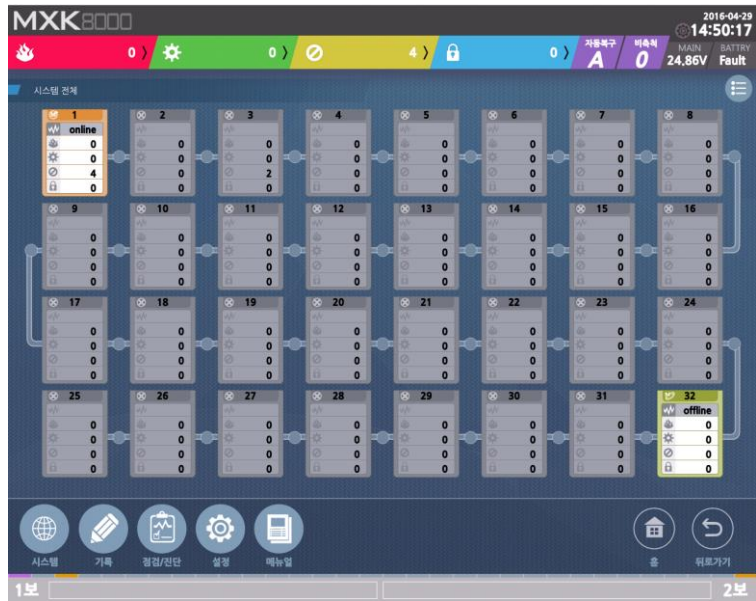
MXK8000

2016-04-29
14:50:17

0 〉 0 〉 4 〉 0 〉

자동복구 A
비축적 0
MAIN 24.86V
BATTRY Fault

시스템 전체

| 1 | 2 | 3 | 4 | 5 | 6 | 7 | 8 |
|---|---|---|---|---|---|---|---|
| online | | | | | | | |
| 0 | 0 | 0 | 0 | 0 | 0 | 0 | 0 |
| 0 | 0 | 0 | 0 | 0 | 0 | 0 | 0 |
| 4 | 0 | 2 | 0 | 0 | 0 | 0 | 0 |
| 0 | 0 | 0 | 0 | 0 | 0 | 0 | 0 |

| 9 | 10 | 11 | 12 | 13 | 14 | 15 | 16 |
|---|---|---|---|---|---|---|---|
| 0 | 0 | 0 | 0 | 0 | 0 | 0 | 0 |
| 0 | 0 | 0 | 0 | 0 | 0 | 0 | 0 |
| 0 | 0 | 0 | 0 | 0 | 0 | 0 | 0 |
| 0 | 0 | 0 | 0 | 0 | 0 | 0 | 0 |

| 17 | 18 | 19 | 20 | 21 | 22 | 23 | 24 |
|---|---|---|---|---|---|---|---|
| 0 | 0 | 0 | 0 | 0 | 0 | 0 | 0 |
| 0 | 0 | 0 | 0 | 0 | 0 | 0 | 0 |
| 0 | 0 | 0 | 0 | 0 | 0 | 0 | 0 |
| 0 | 0 | 0 | 0 | 0 | 0 | 0 | 0 |

| 25 | 26 | 27 | 28 | 29 | 30 | 31 | 32 |
|---|---|---|---|---|---|---|---|
| | | | | | | | offline |
| 0 | 0 | 0 | 0 | 0 | 0 | 0 | 0 |
| 0 | 0 | 0 | 0 | 0 | 0 | 0 | 0 |
| 0 | 0 | 0 | 0 | 0 | 0 | 0 | 0 |
| 0 | 0 | 0 | 0 | 0 | 0 | 0 | 0 |

시스템 기록 점검/진단 설정 메뉴얼 홈 뒤로가기

1보 2보